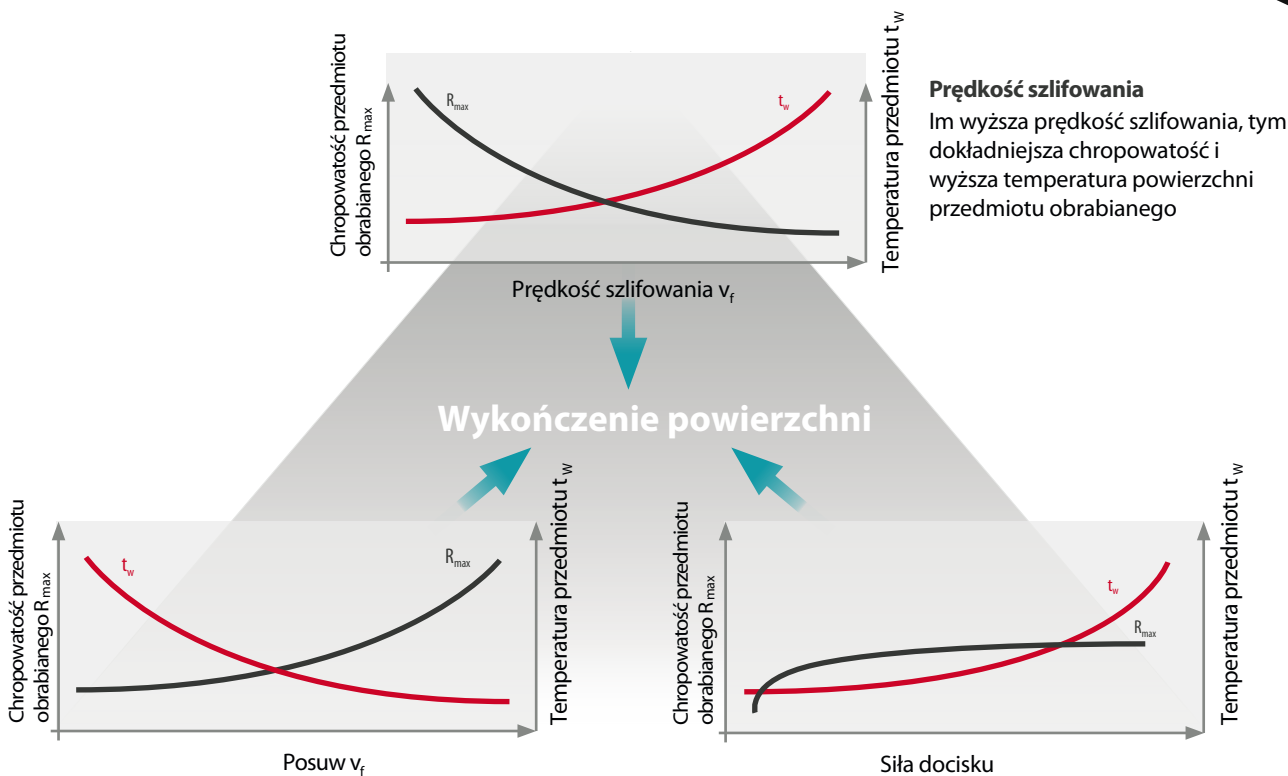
Chropowatość przedmiotu obrabianego $R_{max}$

$R_{max}$

$t_w$

Temperatura przedmiotu $t_W$

Prędkość szlifowania $v_f$

**Prędkość szlifowania**
Im wyższa prędkość szlifowania, tym dokładniejsza chropowatość i wyższa temperatura powierzchni przedmiotu obrabianego

**Wykończenie powierzchni**

Chropowatość przedmiotu obrabianego $R_{max}$

$t_w$

$R_{max}$

Temperatura przedmiotu $t_W$

Posuw $v_f$

Chropowatość przedmiotu obrabianego $R_{max}$

$t_w$

$R_{max}$

Temperatura przedmiotu $t_W$

Siła docisku